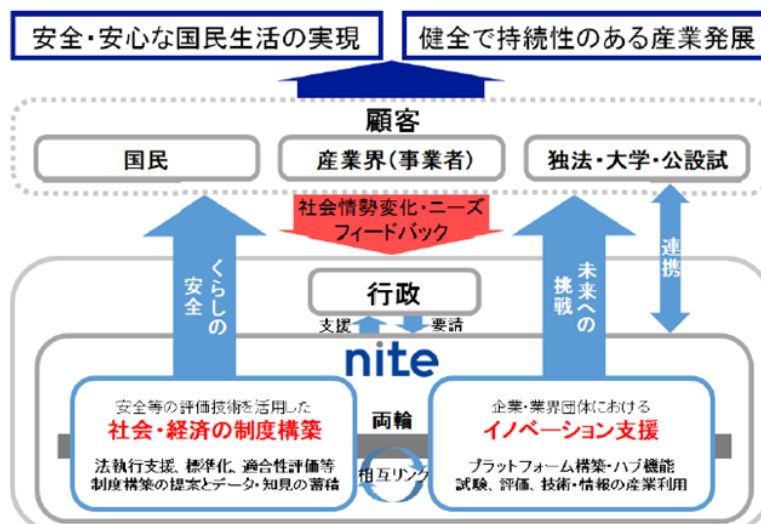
安全・安心な国民生活の実現

健全で持続性のある産業発展

顧客

国民

産業界（事業者）

独法・大学・公設試

社会情勢変化・ニーズ
フィードバック

くらしの安全

未来への挑戦

連携

行政

支援

要請

nite

安全等の評価技術を活用した
社会・経済の制度構築

法執行支援、標準化、適合性評価等
制度構築の提案とデータ・知見の蓄積

両輪

相互リンク

企業・業界団体における
イノベーション支援

プラットフォーム構築・ハブ機能
試験、評価、技術・情報の産業利用